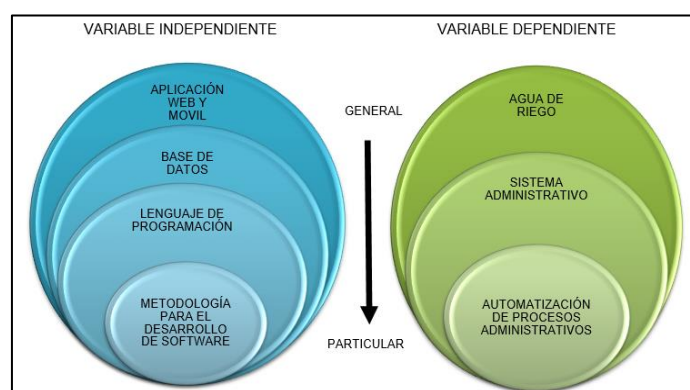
VARIABLE INDEPENDIENTE

VARIABLE DEPENDIENTE

APLICACIÓN WEB Y MOVIL

BASE DE DATOS

LENGUAJE DE PROGRAMACIÓN

METODOLOGÍA PARA EL DESARROLLO DE SOFTWARE

GENERAL

PARTICULAR

AGUA DE RIEGO

SISTEMA ADMINISTRATIVO

AUTOMATIZACIÓN DE PROCESOS ADMINISTRATIVOS